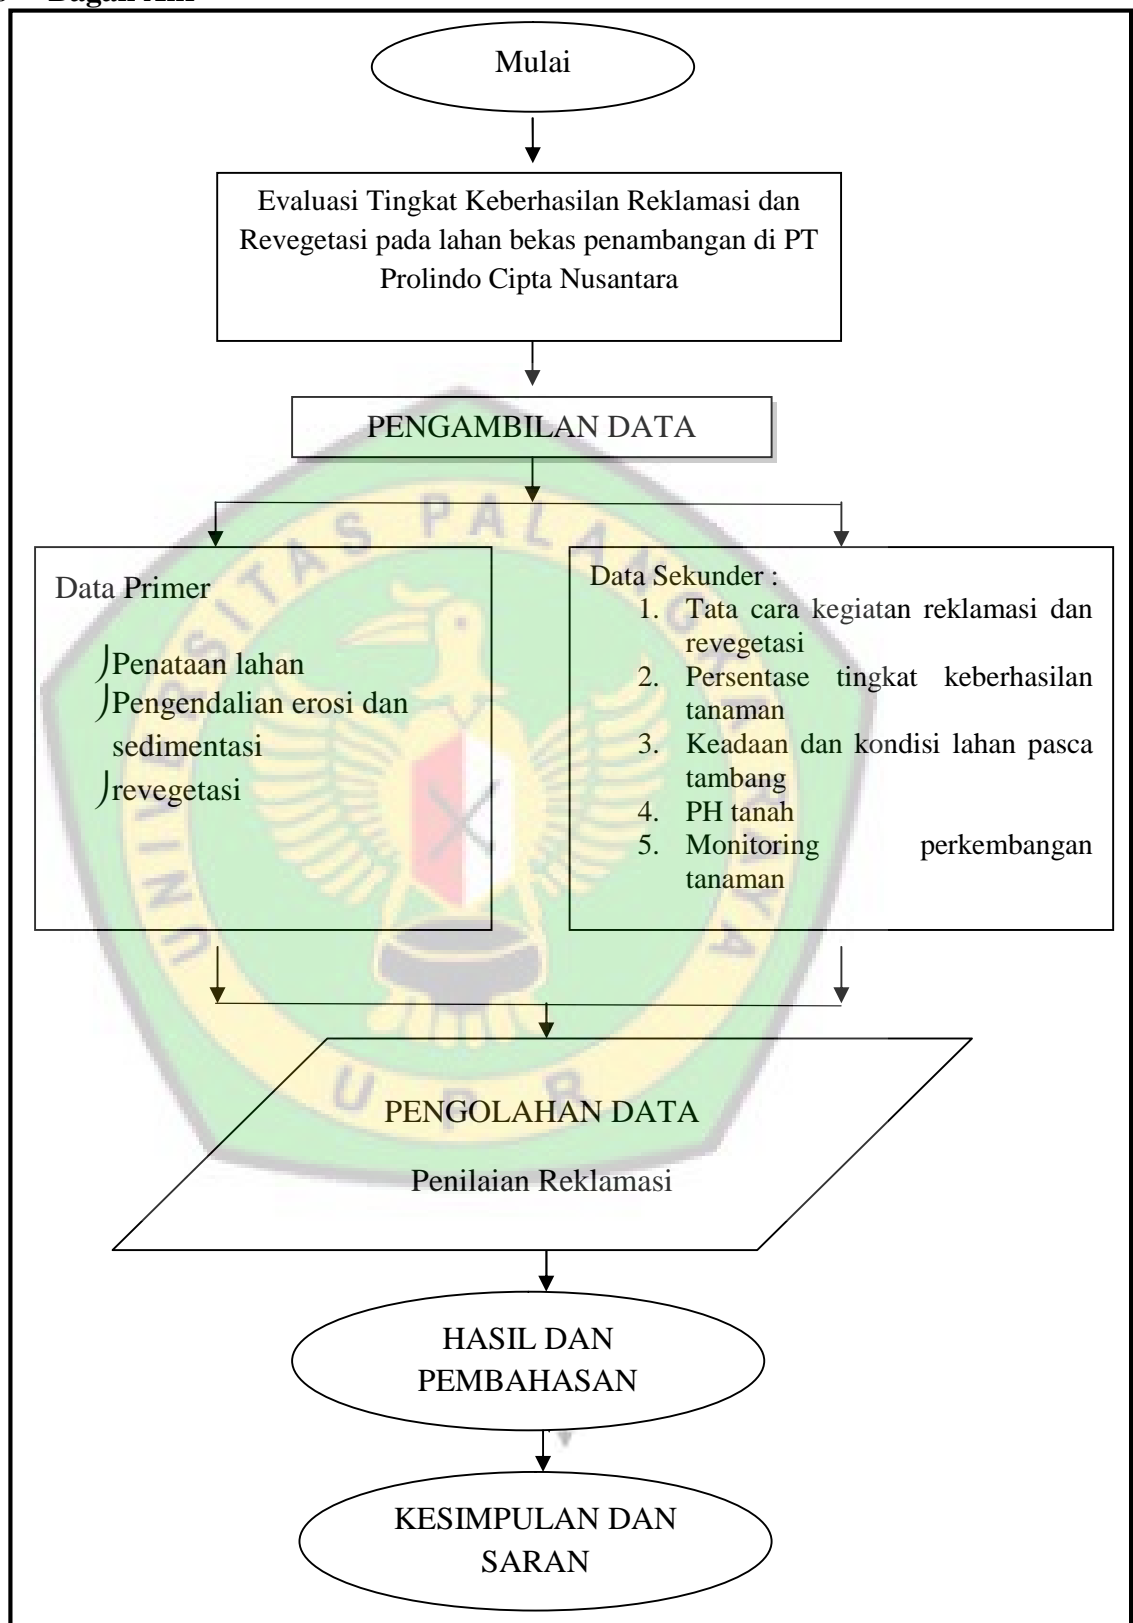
Bagan Alir

Mulai

Evaluasi Tingkat Keberhasilan Reklamasi dan Revegetasi pada lahan bekas penambangan di PT Prolindo Cipta Nusantara

PENGAMBILAN DATA

Data Primer

Penataan lahan
Pengendalian erosi dan sedimentasi
revegetasi

Data Sekunder :
1. Tata cara kegiatan reklamasi dan revegetasi
2. Persentase tingkat keberhasilan tanaman
3. Keadaan dan kondisi lahan pasca tambang
4. PH tanah
5. Monitoring perkembangan tanaman

PENGOLAHAN DATA

Penilaian Reklamasi

HASIL DAN PEMBAHASAN

KESIMPULAN DAN SARAN